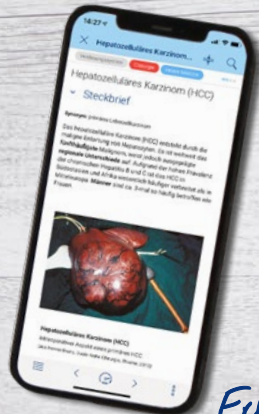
14:27

Hepatozelluläres Karzinom

Hepatozelluläres Karzinom (HCC)

Steckbrief

Synonym: primäres Leberzellkarzinom

Das hepatozelluläre Karzinom (HCC) entsteht durch die maligne Entartung von Hepatozyten. Es ist weltweit das fünfthäufigste Malignom, weist jedoch ausgeprägte regionale Unterschiede auf. Aufgrund der hohen Prävalenz der chronischen Hepatitis B und C ist das HCC in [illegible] und Afrika wesentlich häufiger verbreitet als in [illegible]. Männer sind ca. 3-mal so häufig betroffen wie Frauen.

Hepatozelluläres Karzinom (HCC)

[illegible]

Fü